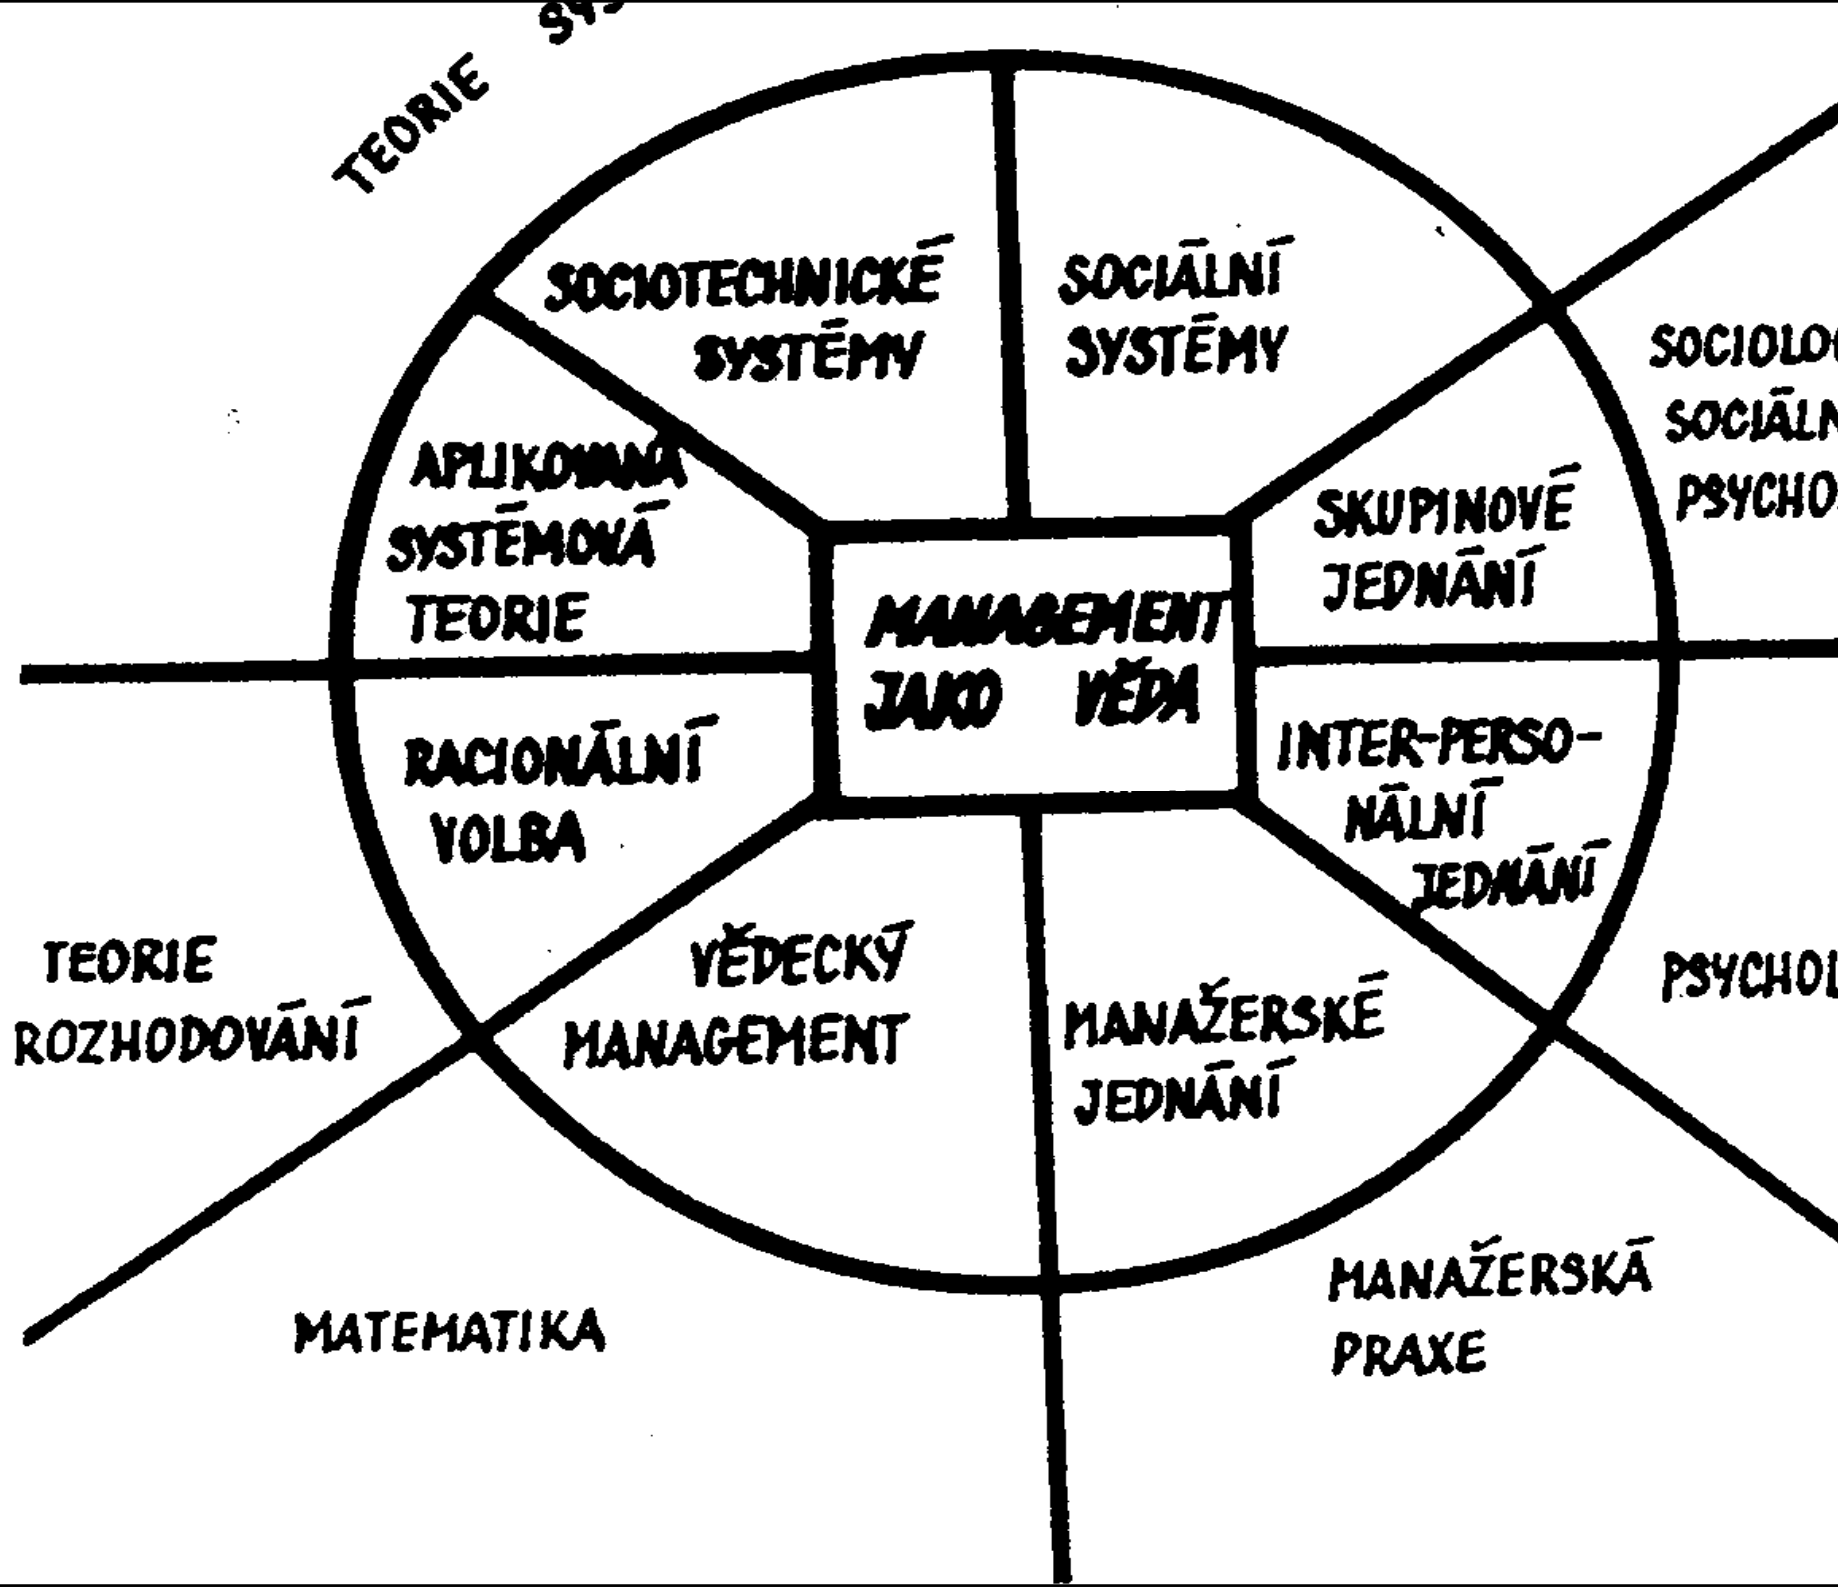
TEORIE SYS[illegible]

SOCIOTECHNICKÉ SYSTĒMY

SOCIĀLNÍ SYSTĒMY

SOCIOLO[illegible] SOCIĀLN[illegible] PSYCHO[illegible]

APLIKOVANÁ SYSTĒMOVÁ TEORIE

MANAGEMENT JAKO VĚDA

SKUPINOVÉ JEDNĀNÍ

RACIONĀLNÍ VOLBA

INTER-PERSONĀLNÍ JEDNĀNÍ

TEORIE ROZHODOVĀNÍ

VĚDECKÝ MANAGEMENT

MANAŽERSKÉ JEDNĀNÍ

PSYCHOL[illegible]

MATEMATIKA

MANAŽERSKĀ PRAXE